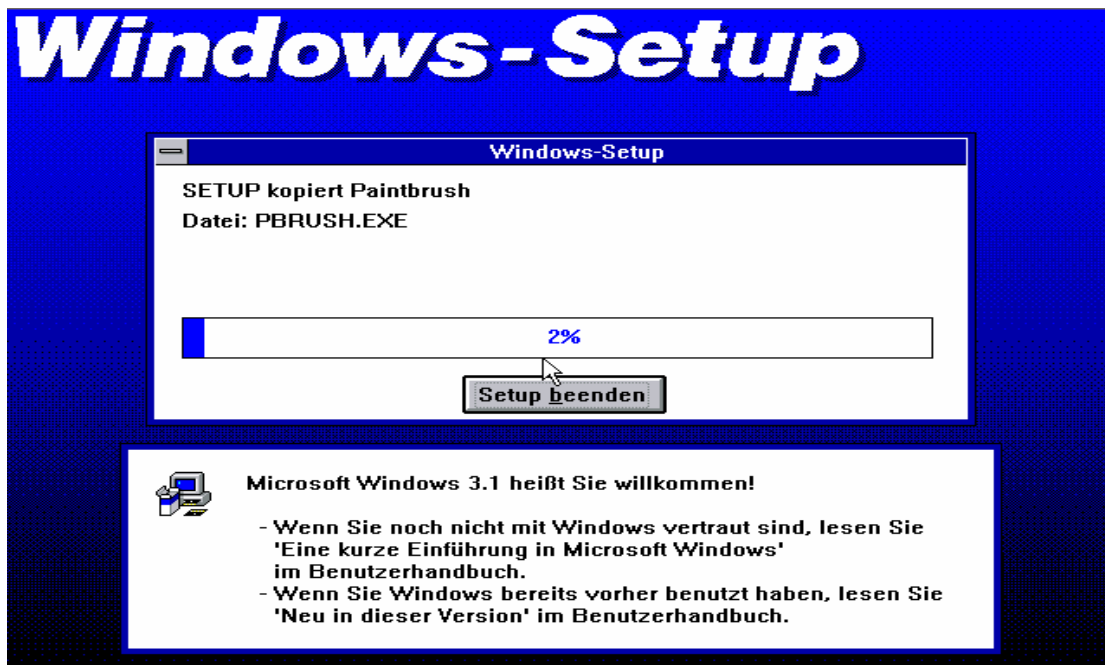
Windows-Setup

Windows-Setup

SETUP kopiert Paintbrush
Datei: PBRUSH.EXE

2%

Setup beenden

Microsoft Windows 3.1 heißt Sie willkommen!

- Wenn Sie noch nicht mit Windows vertraut sind, lesen Sie 'Eine kurze Einführung in Microsoft Windows' im Benutzerhandbuch.
- Wenn Sie Windows bereits vorher benutzt haben, lesen Sie 'Neu in dieser Version' im Benutzerhandbuch.